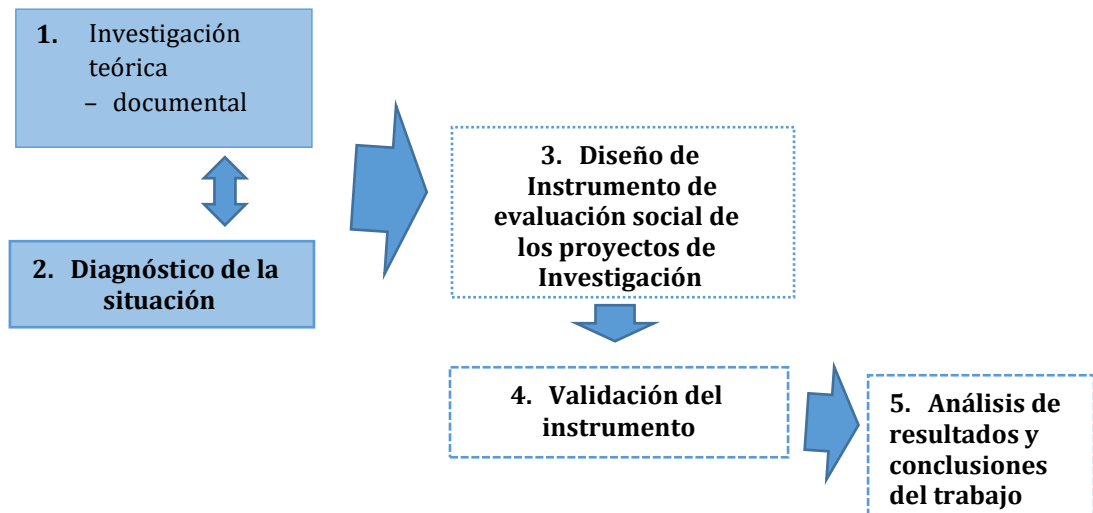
1. Investigación teórica – documental

2. Diagnóstico de la situación

3. Diseño de Instrumento de evaluación social de los proyectos de Investigación

4. Validación del instrumento

5. Análisis de resultados y conclusiones del trabajo